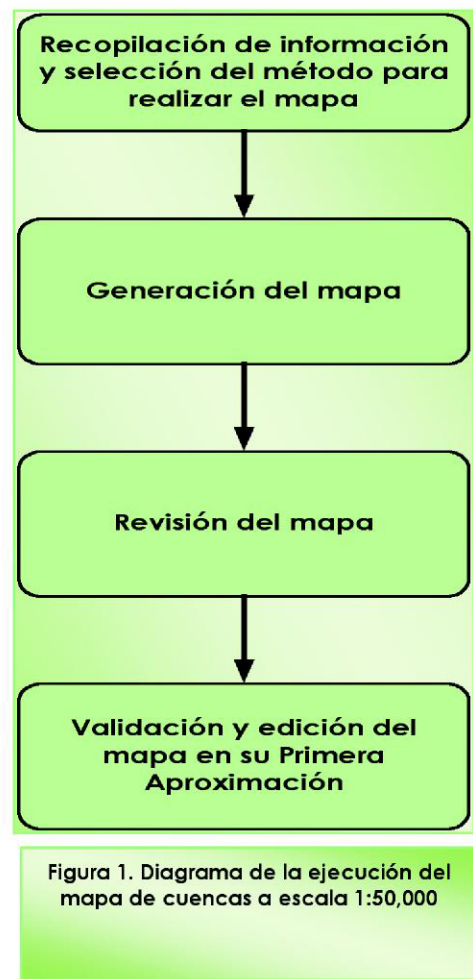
Recopilación de información y selección del método para realizar el mapa

Generación del mapa

Revisión del mapa

Validación y edición del mapa en su Primera Aproximación

Figura 1. Diagrama de la ejecución del mapa de cuencas a escala 1:50,000